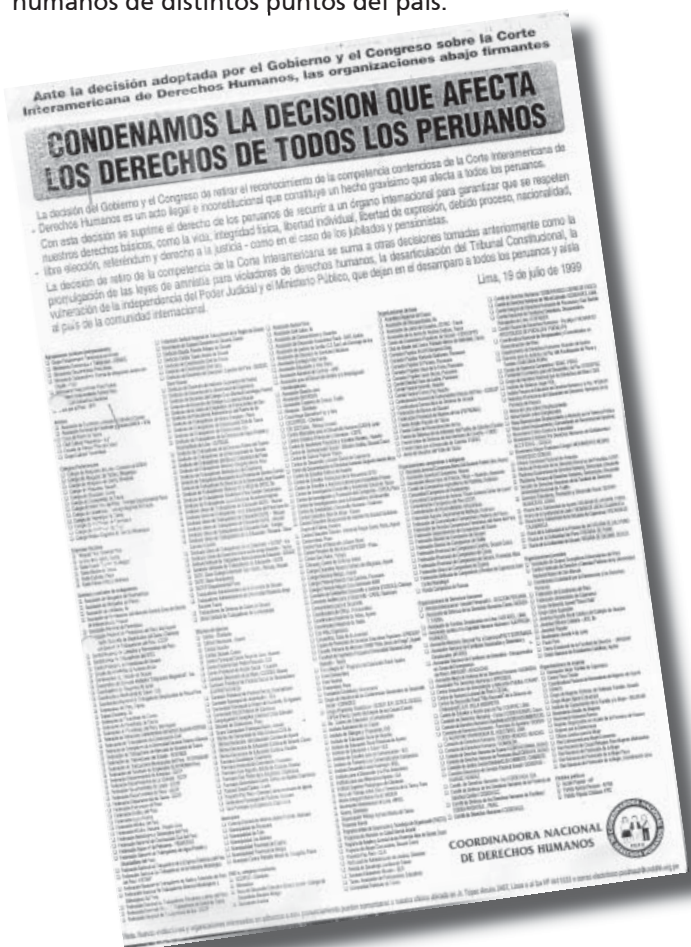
humanos de distintos puntos del país.

Ante la decisión adoptada por el Gobierno y el Congreso sobre la Corte Interamericana de Derechos Humanos, las organizaciones abajo firmantes

CONDENAMOS LA DECISION QUE AFECTA LOS DERECHOS DE TODOS LOS PERUANOS

La decisión del Gobierno y el Congreso de retirar el reconocimiento de la competencia contenciosa de la Corte Interamericana de Derechos Humanos es un acto ilegal e inconstitucional que constituye un hecho gravísimo que afecta a todos los peruanos. Con esta decisión se suprime el derecho de los peruanos de recurrir a un órgano internacional para garantizar que se respeten nuestros derechos básicos, como la vida, integridad física, libertad individual, libertad de expresión, debido proceso, nacionalidad, libre elección, referéndum y derecho a la justicia - como en el caso de los jubilados y pensionistas.

La decisión de retiro de la competencia de la Corte Interamericana se suma a otras decisiones tomadas anteriormente como la promulgación de las leyes de amnistía para violadores de derechos humanos, la desarticulación del Tribunal Constitucional, la vulneración de la independencia del Poder Judicial y el Ministerio Público, que dejan en el desamparo a todos los peruanos y aísla al país de la comunidad internacional.

Lima, 19 de julio de 1999

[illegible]

COORDINADORA NACIONAL DE DERECHOS HUMANOS

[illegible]